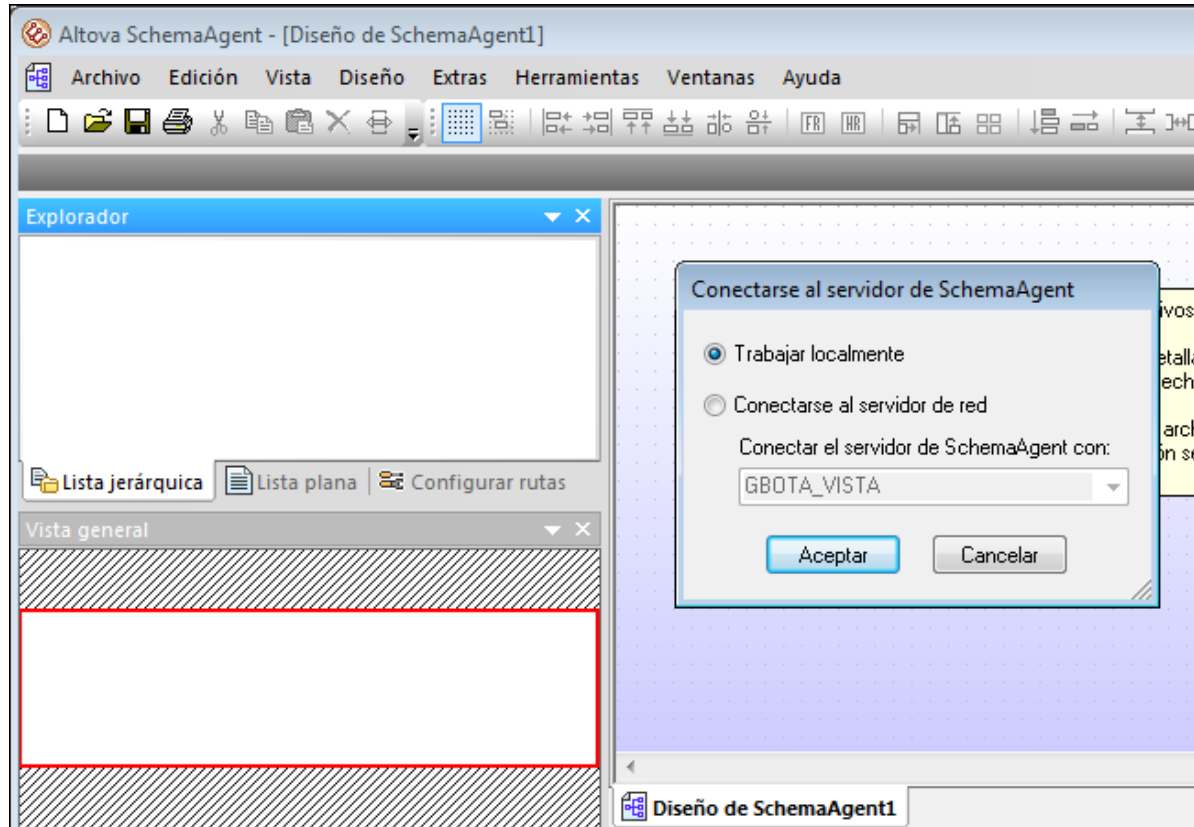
Altova SchemaAgent - [Diseño de SchemaAgent1]

Archivo Edición Vista Diseño Extras Herramientas Ventanas Ayuda

Explorador

Lista jerárquica Lista plana Configurar rutas

Vista general

Conectarse al servidor de SchemaAgent

Trabajar localmente

Conectarse al servidor de red

Conectar el servidor de SchemaAgent con:

GBOTA_VISTA

Aceptar Cancelar

ivos
etalla
ech
arch
ón se

Diseño de SchemaAgent1